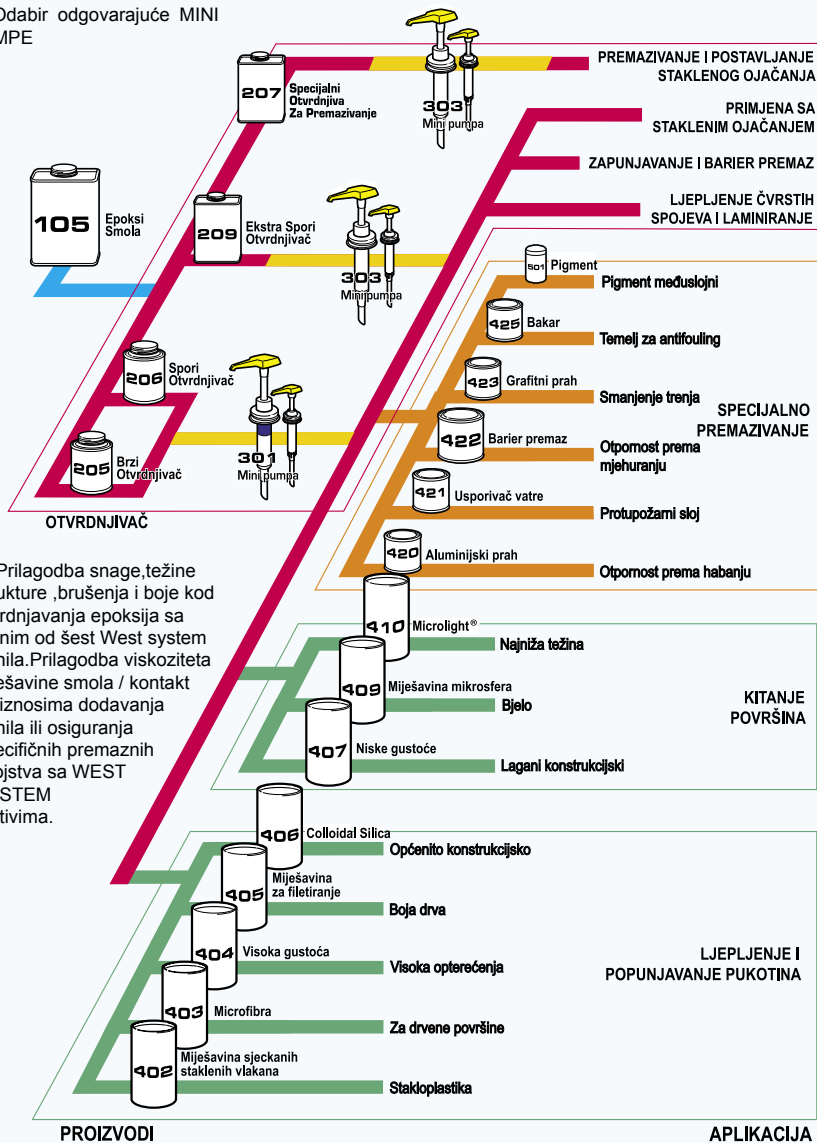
Odabir odgovarajuće MINI MPE

PREMAZIVANJE I POSTAVLJANJE STAKLENOG OJAČANJA

207 Specijalni Otvrdnjiva Za Premazivanje

303 Mini pumpa

PRIMJENA SA STAKLENIM OJAČANJEM

ZAPUNJAVANJE I BARIER PREMAZ

LJEPLJENJE ČVRSTIH SPOJEVA I LAMINIRANJE

105 Epoksi Smola

209 Ekstra Spori Otvrdnjivač

303 Mini pumpa

501 Pigment

Pigment međuslojni

425 Bakar

Temelj za antifouling

206 Spori Otvrdnjivač

423 Grafitni prah

Smanjenje trenja

SPECIJALNO PREMAZIVANJE

422 Barier premaz

Otpornost prema mjehuranju

205 Brzi Otvrdnjivač

301 Mini pumpa

421 Usporivač vatre

Protupožarni sloj

OTVRDNJIVAČ

420 Aluminijski prah

Otpornost prema habanju

Prilagodba snage,težine ukture ,brušenja i boje kod rdnjavanja epoksija sa nim od šest West system nila.Prilagodba viskoziteta ešavine smola / kontakt iznosima dodavanja nila ili osiguranja ecifičnih premaznih ojstva sa WEST STEM tivima.

410 Microlight®

Najniža težina

409 Miješavina mikrosfera

Bijelo

KITANJE POVRŠINA

407 Niske gustoće

Lagani konstrukcijski

406 Colloidal Silica

Općenito konstrukcijsko

405 Miješavina za filetiranje

Boja drva

404 Visoka gustoća

Visoka opterećenja

LJEPLJENJE I POPUNJAVANJE PUKOTINA

403 Microfibra

Za drvene površine

402 Miješavina sjeckanih staklenih vlakana

Stakloplastika

PROIZVODI

APLIKACIJA